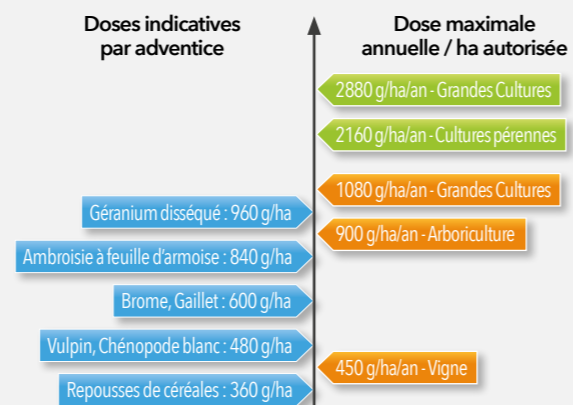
Doses indicatives par adventice

Dose maximale annuelle / ha autorisée

2880 g/ha/an - Grandes Cultures

2160 g/ha/an - Cultures pérennes

1080 g/ha/an - Grandes Cultures

Géranium disséqué : 960 g/ha

900 g/ha/an - Arboriculture

Ambroisie à feuille d'armoise : 840 g/ha

Brome, Gaillet : 600 g/ha

Vulpin, Chénopode blanc : 480 g/ha

450 g/ha/an - Vigne

Repousses de céréales : 360 g/ha